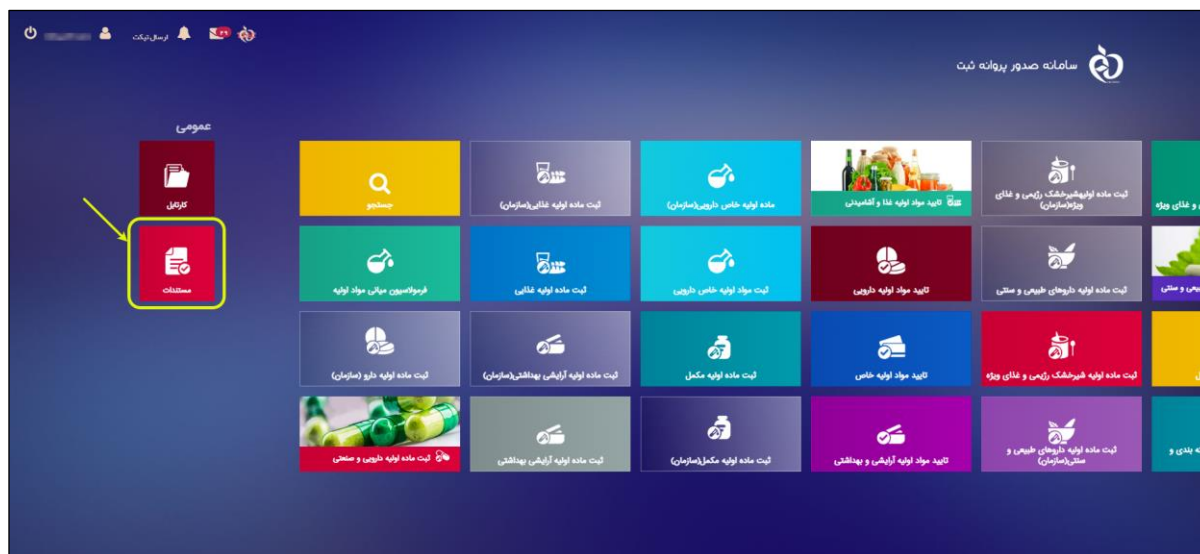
ارسال تیکت
سامانه صدور پروانه ثبت

عمومی
کارتابل
مستندات

جستجو
ثبت ماده اولیه غذایی(سازمان)
ماده اولیه خاص دارویی(سازمان)
تایید مواد اولیه غذا و آشامیدنی
ثبت ماده اولیهشیرخشک رژیمی و غذای ویژه(سازمان)
و غذای ویژه

فرمولاسیون میانی مواد اولیه
ثبت ماده اولیه غذایی
ثبت مواد اولیه خاص دارویی
تایید مواد اولیه دارویی
ثبت ماده اولیه داروهای طبیعی و سنتی
طبیعی و سنتی

ثبت ماده اولیه دارو (سازمان)
ثبت ماده اولیه آرایشی بهداشتی(سازمان)
ثبت ماده اولیه مکمل
تایید مواد اولیه خاص
ثبت ماده اولیه شیرخشک رژیمی و غذای ویژه

ثبت ماده اولیه دارویی و صنعتی
ثبت ماده اولیه آرایشی بهداشتی
ثبت ماده اولیه مکمل(سازمان)
تایید مواد اولیه آرایشی و بهداشتی
ثبت ماده اولیه داروهای طبیعی و سنتی(سازمان)
بندی و